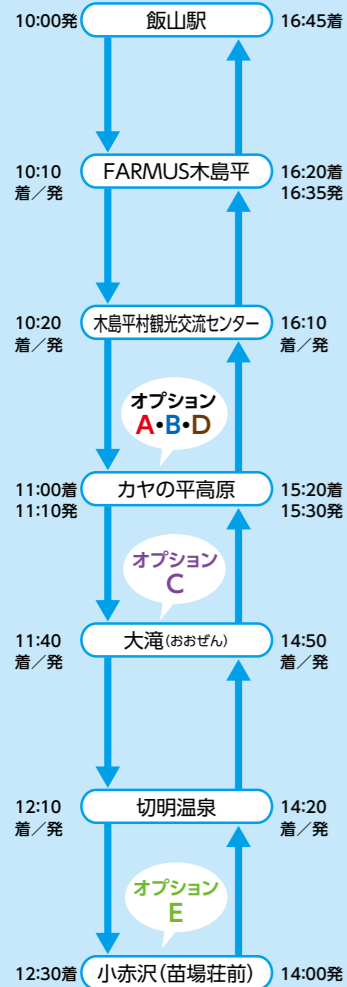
10:00発 飯山駅 16:45着

10:10 着/発 FARMUS木島平 16:20着 16:35発

10:20 着/発 木島平村観光交流センター 16:10 着/発

オプション A•B•D

11:00着 11:10発 カヤの平高原 15:20着 15:30発

オプション C

11:40 着/発 大滝(おおぜん) 14:50 着/発

12:10 着/発 切明温泉 14:20 着/発

オプション E

12:30着 小赤沢(苗場荘前) 14:00発